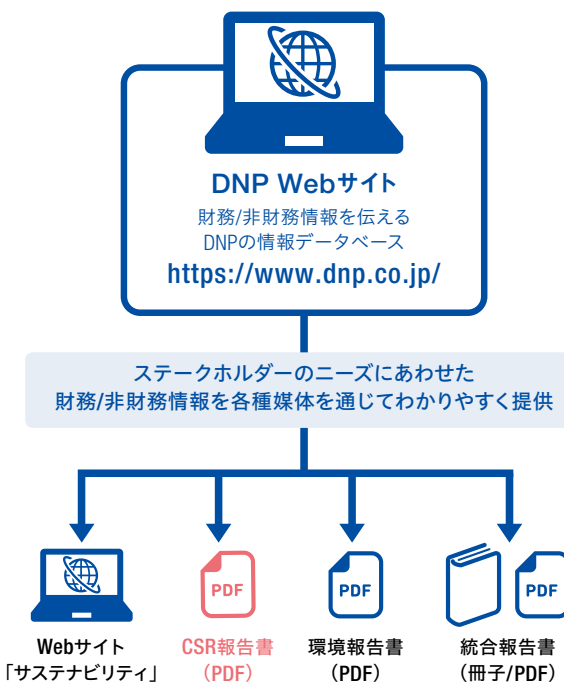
DNP Webサイト
財務/非財務情報を伝える
DNPの情報データベース
https://www.dnp.co.jp/

ステークホルダーのニーズにあわせた
財務/非財務情報を各種媒体を通じてわかりやすく提供

Webサイト
「サステナビリティ」

PDF
CSR報告書
（PDF）

PDF
環境報告書
（PDF）

PDF
統合報告書
（冊子/PDF）